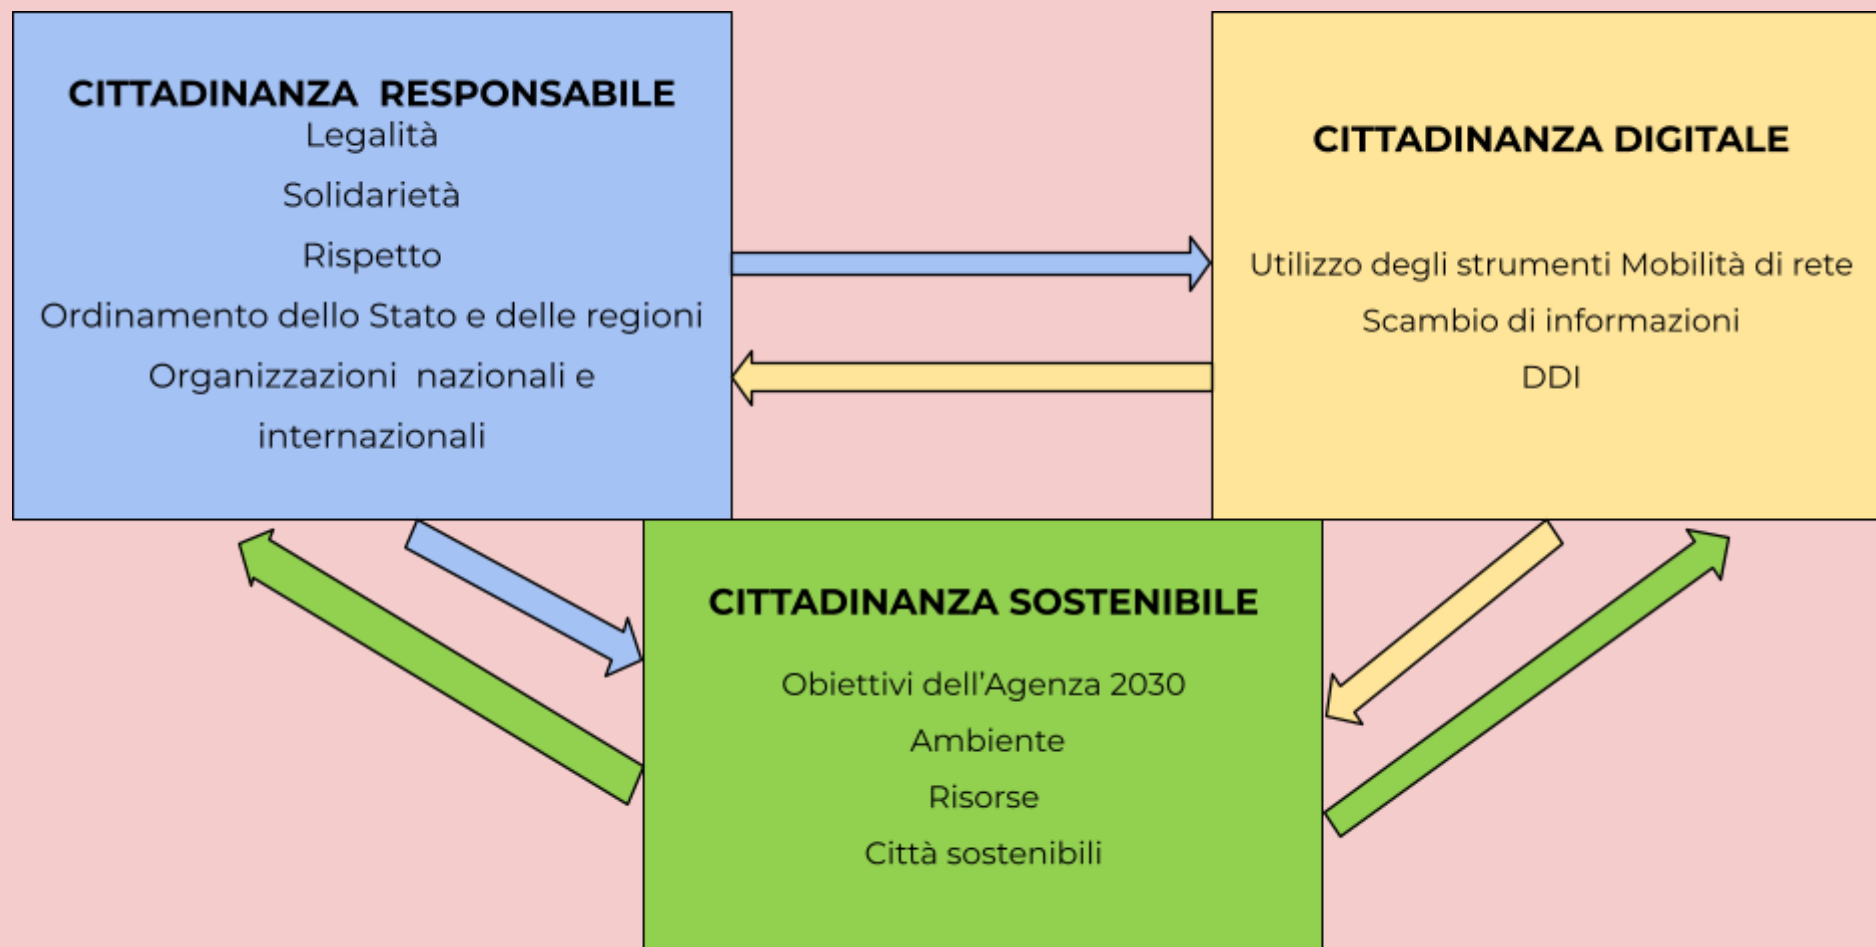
CITTADINANZA RESPONSABILE
Legalità
Solidarietà
Rispetto
Ordinamento dello Stato e delle regioni
Organizzazioni nazionali e internazionali

CITTADINANZA DIGITALE

Utilizzo degli strumenti Mobilità di rete
Scambio di informazioni
DDI

CITTADINANZA SOSTENIBILE

Obiettivi dell'Agenza 2030
Ambiente
Risorse
Città sostenibili